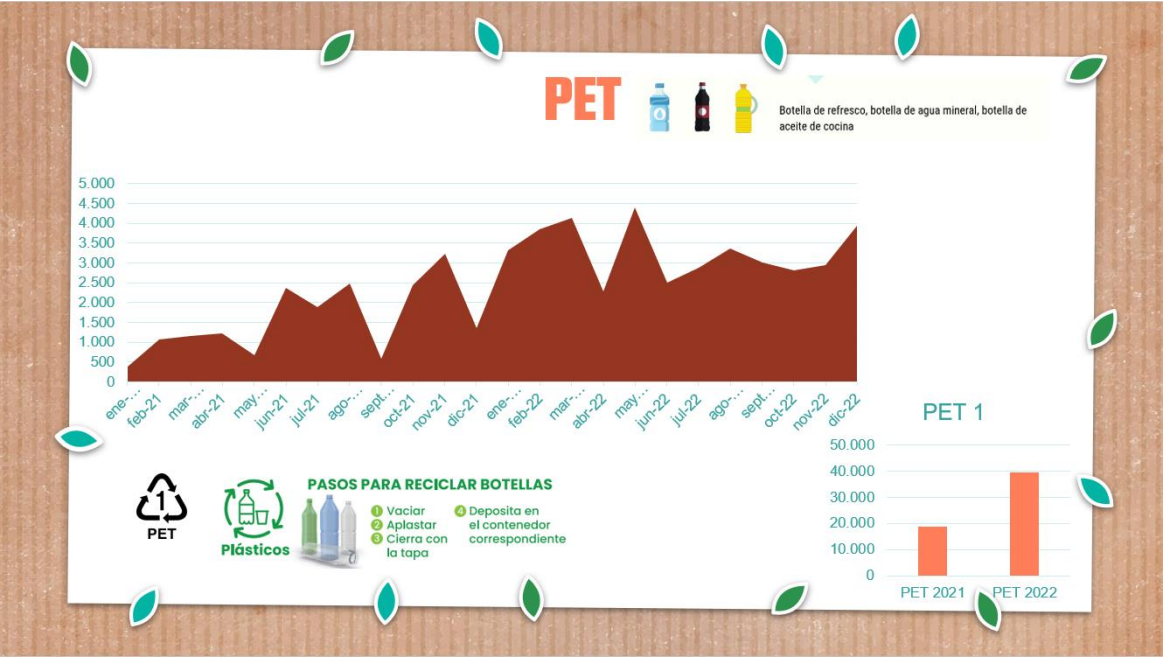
PET

Botella de refresco, botella de agua mineral, botella de aceite de cocina

5.000
4.500
4.000
3.500
3.000
2.500
2.000
1.500
1.000
500
0

ene-… feb-21 mar-… abr-21 may… jun-21 jul-21 ago-… sept… oct-21 nov-21 dic-21 ene-… feb-22 mar-… abr-22 may… jun-22 jul-22 ago-… sept… oct-22 nov-22 dic-22

1
PET

Plásticos

PASOS PARA RECICLAR BOTELLAS
1 Vaciar
2 Aplastar
3 Cierra con la tapa
4 Deposita en el contenedor correspondiente

PET 1

50.000
40.000
30.000
20.000
10.000
0

PET 2021 PET 2022